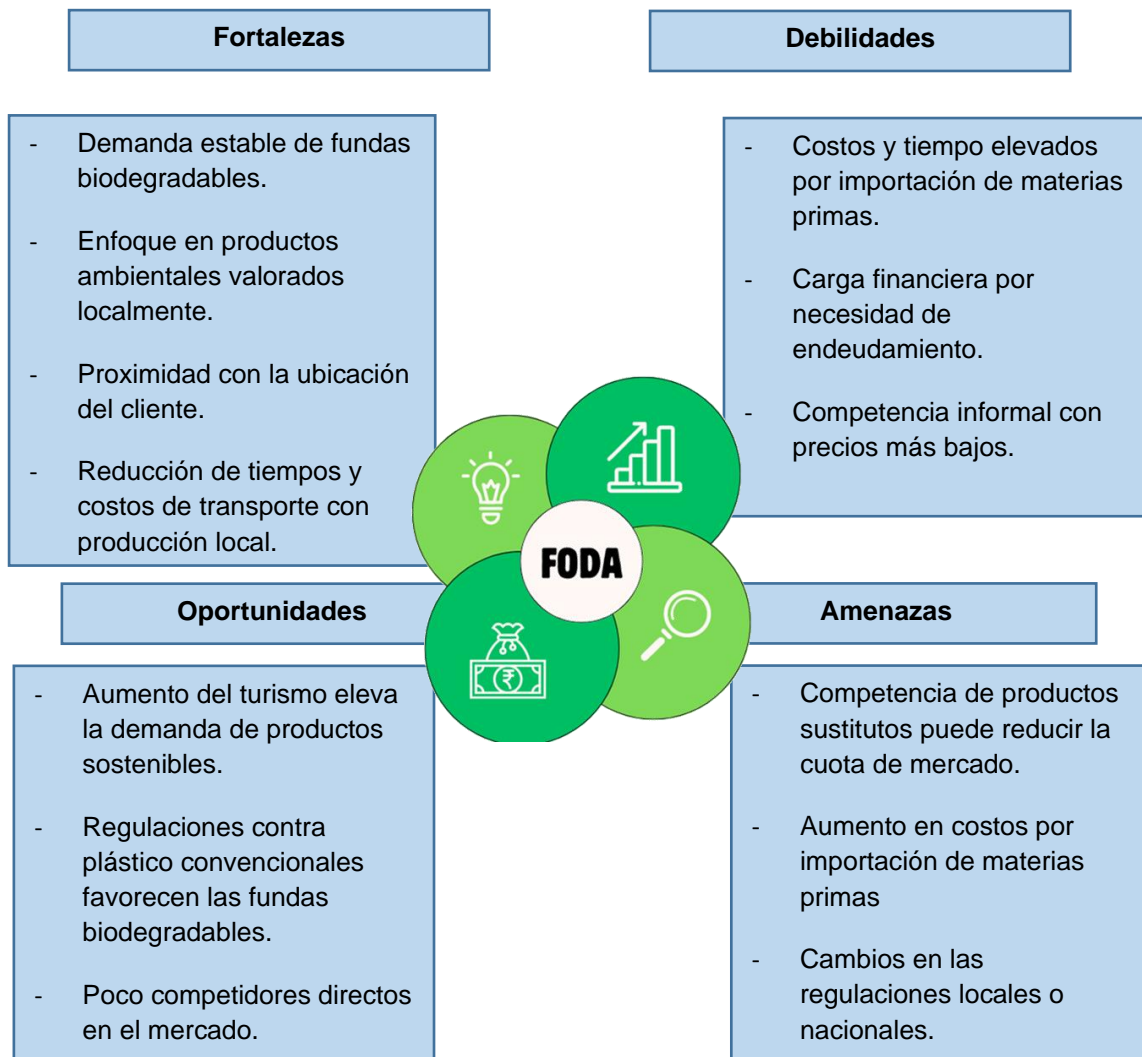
Fortalezas

- Demanda estable de fundas biodegradables.
- Enfoque en productos ambientales valorados localmente.
- Proximidad con la ubicación del cliente.
- Reducción de tiempos y costos de transporte con producción local.

Debilidades

- Costos y tiempo elevados por importación de materias primas.
- Carga financiera por necesidad de endeudamiento.
- Competencia informal con precios más bajos.

FODA

Oportunidades

- Aumento del turismo eleva la demanda de productos sostenibles.
- Regulaciones contra plástico convencionales favorecen las fundas biodegradables.
- Poco competidores directos en el mercado.

Amenazas

- Competencia de productos sustitutos puede reducir la cuota de mercado.
- Aumento en costos por importación de materias primas
- Cambios en las regulaciones locales o nacionales.